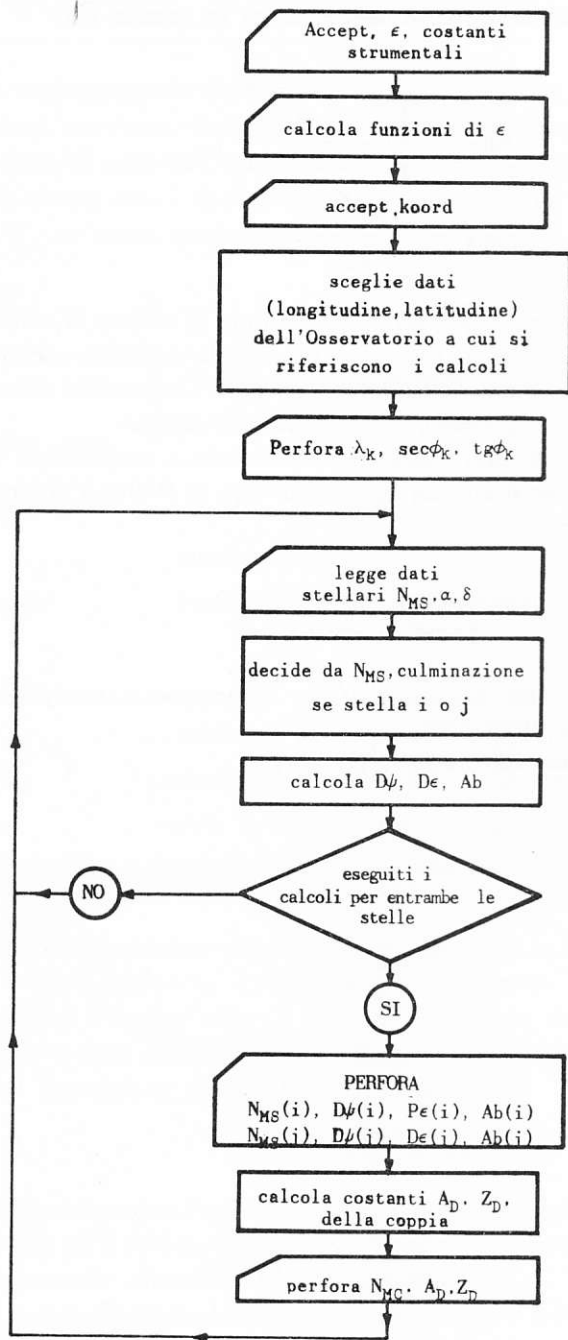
Accept, $\epsilon$, costanti strumentali

calcola funzioni di $\epsilon$

accept koord

sceglie dati (longitudine, latitudine) dell'Osservatorio a cui si riferiscono i calcoli

Perfora $\lambda_K$, $\sec\phi_K$, $tg\phi_K$

legge dati stellari $N_{MS}$, $\alpha$, $\delta$

decide da $N_{MS}$, culminazione se stella i o j

calcola $D\psi$, $D\epsilon$, Ab

eseguiti i calcoli per entrambe le stelle

NO

SI

PERFORA
$N_{MS}(i)$, $D\psi(i)$, $P\epsilon(i)$, $Ab(i)$
$N_{MS}(j)$, $D\psi(j)$, $D\epsilon(j)$, $Ab(j)$

calcola costanti $A_D$. $Z_D$, della coppia

perfora $N_{MC}$. $A_D$, $Z_D$